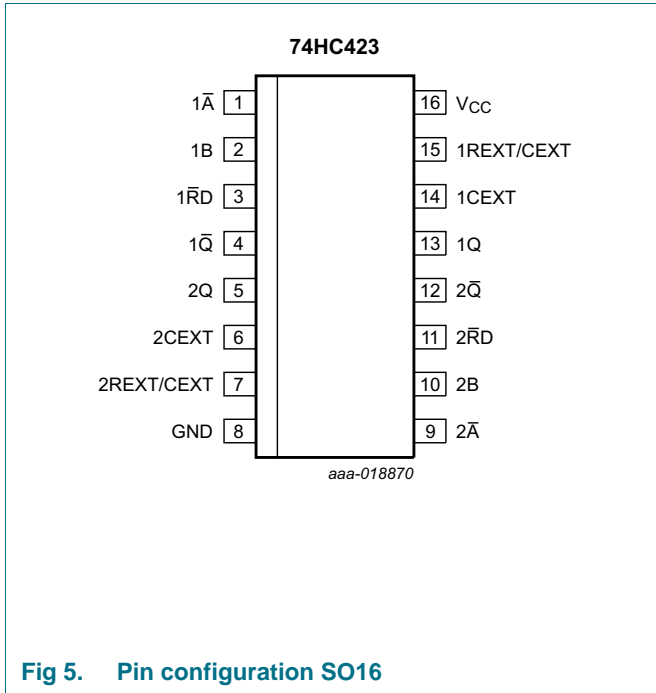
74HC423

1$\overline{A}$ 1
1B 2
1$\overline{R}$D 3
1$\overline{Q}$ 4
2Q 5
2CEXT 6
2REXT/CEXT 7
GND 8

16 $V_{CC}$
15 1REXT/CEXT
14 1CEXT
13 1Q
12 2$\overline{Q}$
11 2$\overline{R}$D
10 2B
9 2$\overline{A}$

aaa-018870

Fig 5. Pin configuration SO16